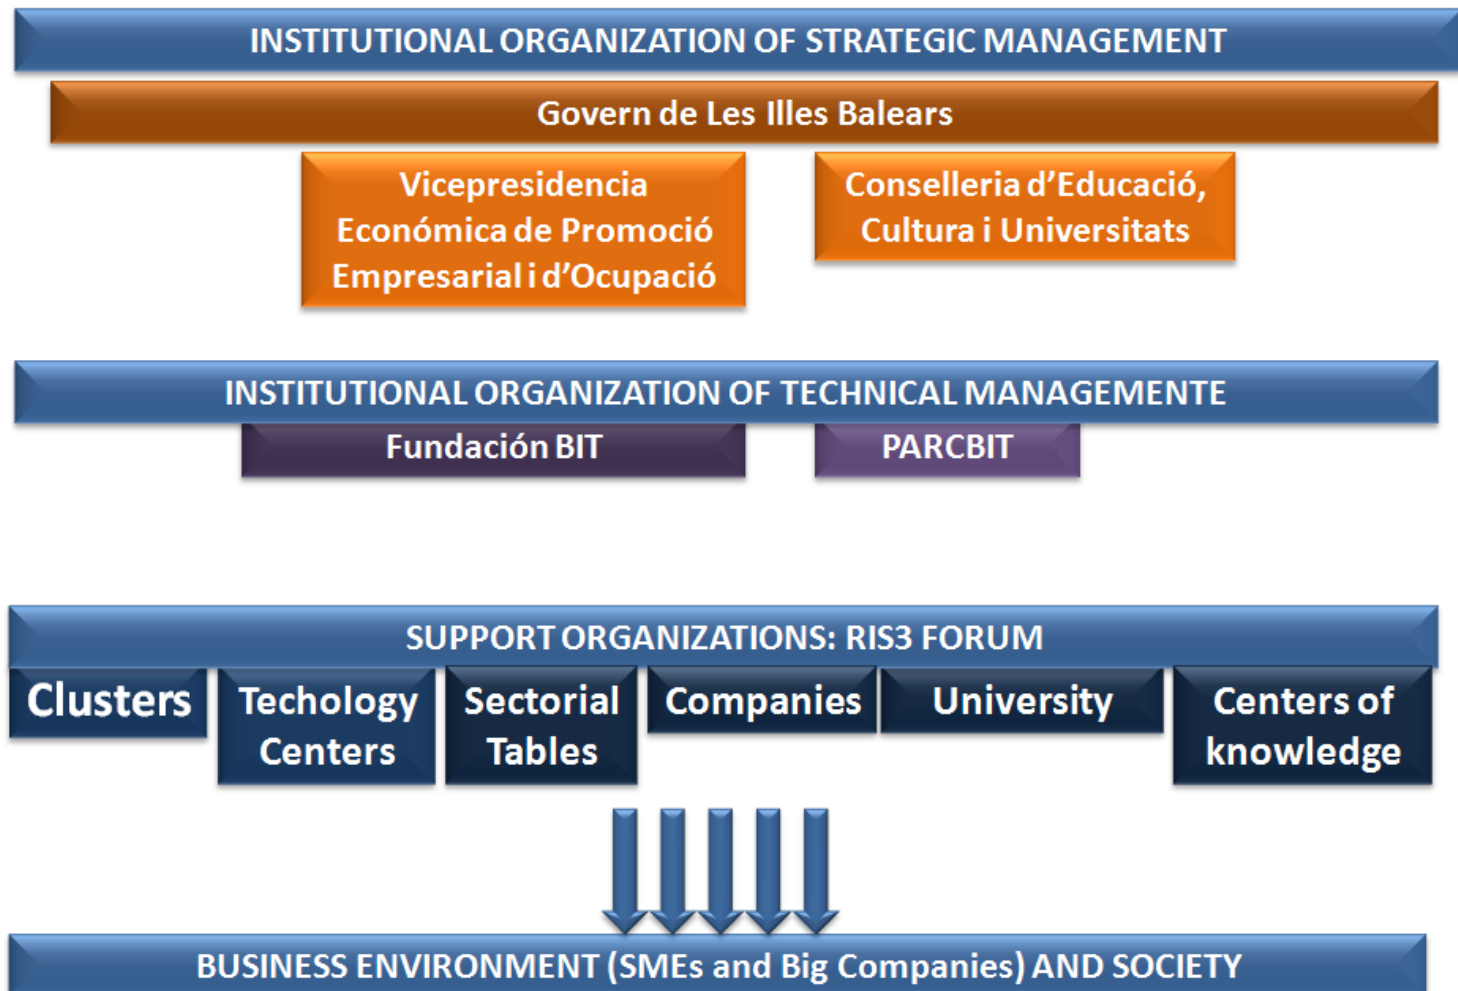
INSTITUTIONAL ORGANIZATION OF STRATEGIC MANAGEMENT

Govern de Les Illes Balears

Vicepresidencia Económica de Promoció Empresarial i d'Ocupació

Conselleria d'Educació, Cultura i Universitats

INSTITUTIONAL ORGANIZATION OF TECHNICAL MANAGEMENTE

Fundación BIT

PARCBIT

SUPPORT ORGANIZATIONS: RIS3 FORUM

Clusters

Techology Centers

Sectorial Tables

Companies

University

Centers of knowledge

BUSINESS ENVIRONMENT (SMEs and Big Companies) AND SOCIETY